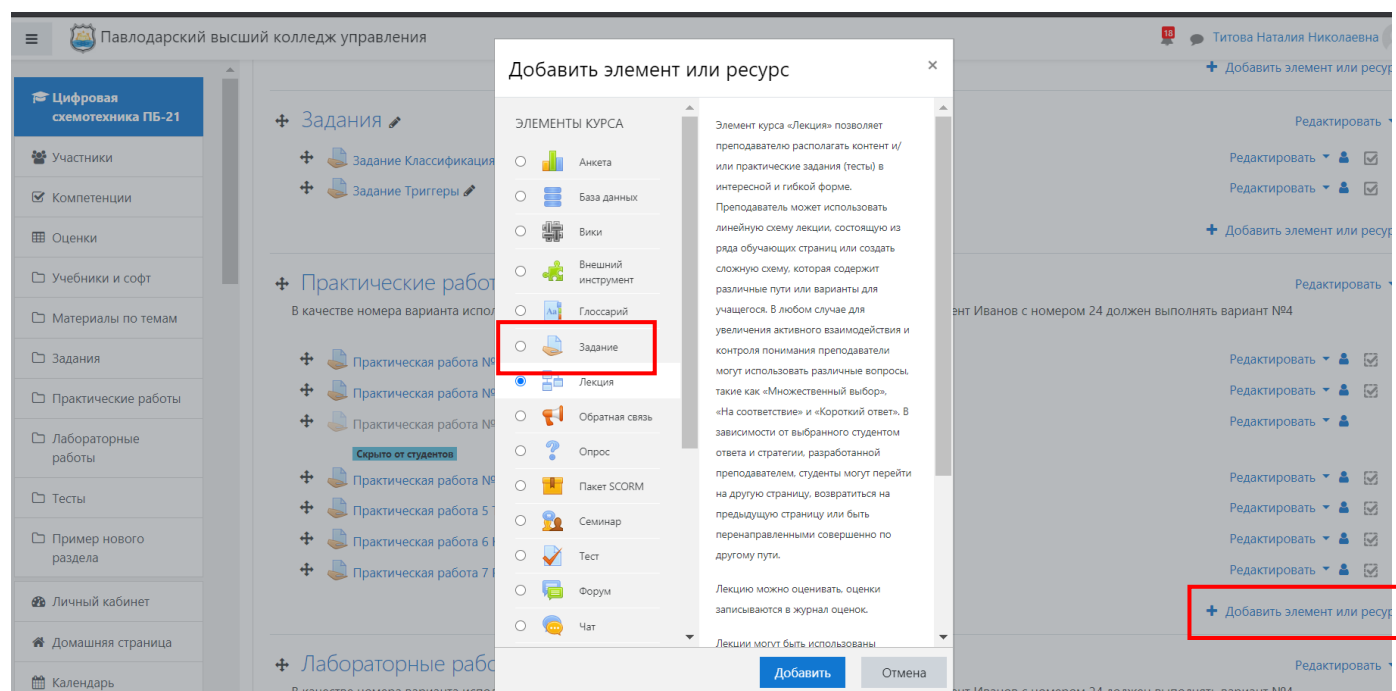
Павлодарский высший колледж управления

18 Титова Наталия Николаевна

Цифровая схемотехника ПБ-21

Участники

Компетенции

Оценки

Учебники и софт

Материалы по темам

Задания

Практические работы

Лабораторные работы

Тесты

Пример нового раздела

Личный кабинет

Домашняя страница

Календарь

+ Добавить элемент или ресур

Задания

Редактировать

Задание Классификация

Редактировать

Задание Триггеры

Редактировать

+ Добавить элемент или ресур

Практические работ

Редактировать

В качестве номера варианта испол

ент Иванов с номером 24 должен выполнять вариант №4

Практическая работа №

Редактировать

Практическая работа №

Редактировать

Практическая работа №

Редактировать

Скрыто от студентов

Практическая работа №

Редактировать

Практическая работа 5

Редактировать

Практическая работа 6

Редактировать

Практическая работа 7

Редактировать

+ Добавить элемент или ресур

Лабораторные рабо

Редактировать

Добавить элемент или ресурс

×

ЭЛЕМЕНТЫ КУРСА

Анкета

База данных

Вики

Внешний инструмент

Глоссарий

Задание

Лекция

Обратная связь

Опрос

Пакет SCORM

Семинар

Тест

Форум

Чат

Элемент курса «Лекция» позволяет преподавателю располагать контент и/или практические задания (тесты) в интересной и гибкой форме. Преподаватель может использовать линейную схему лекции, состоящую из ряда обучающих страниц или создать сложную схему, которая содержит различные пути или варианты для учащегося. В любом случае для увеличения активного взаимодействия и контроля понимания преподаватели могут использовать различные вопросы, такие как «Множественный выбор», «На соответствие» и «Короткий ответ». В зависимости от выбранного студентом ответа и стратегии, разработанной преподавателем, студенты могут перейти на другую страницу, возвратиться на предыдущую страницу или быть перенаправленными совершенно по другому пути.

Лекцию можно оценивать, оценки записываются в журнал оценок.

Лекции могут быть использованы

Добавить

Отмена